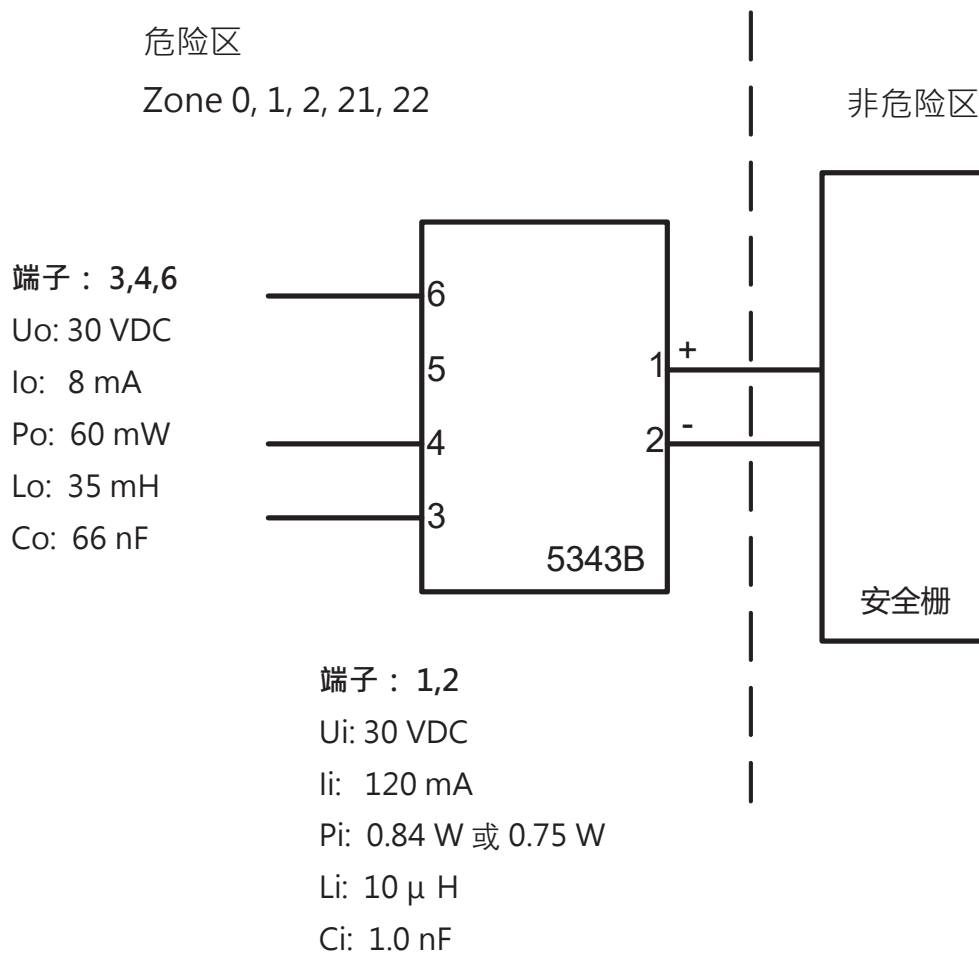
危险区

Zone 0, 1, 2, 21, 22

非危险区

端子： 3,4,6
Uo: 30 VDC
Io: 8 mA
Po: 60 mW
Lo: 35 mH
Co: 66 nF

6
5
4
3

1 +
2 -

5343B

安全栅

端子： 1,2
Ui: 30 VDC
Ii: 120 mA
Pi: 0.84 W 或 0.75 W
Li: 10 μ H
Ci: 1.0 nF